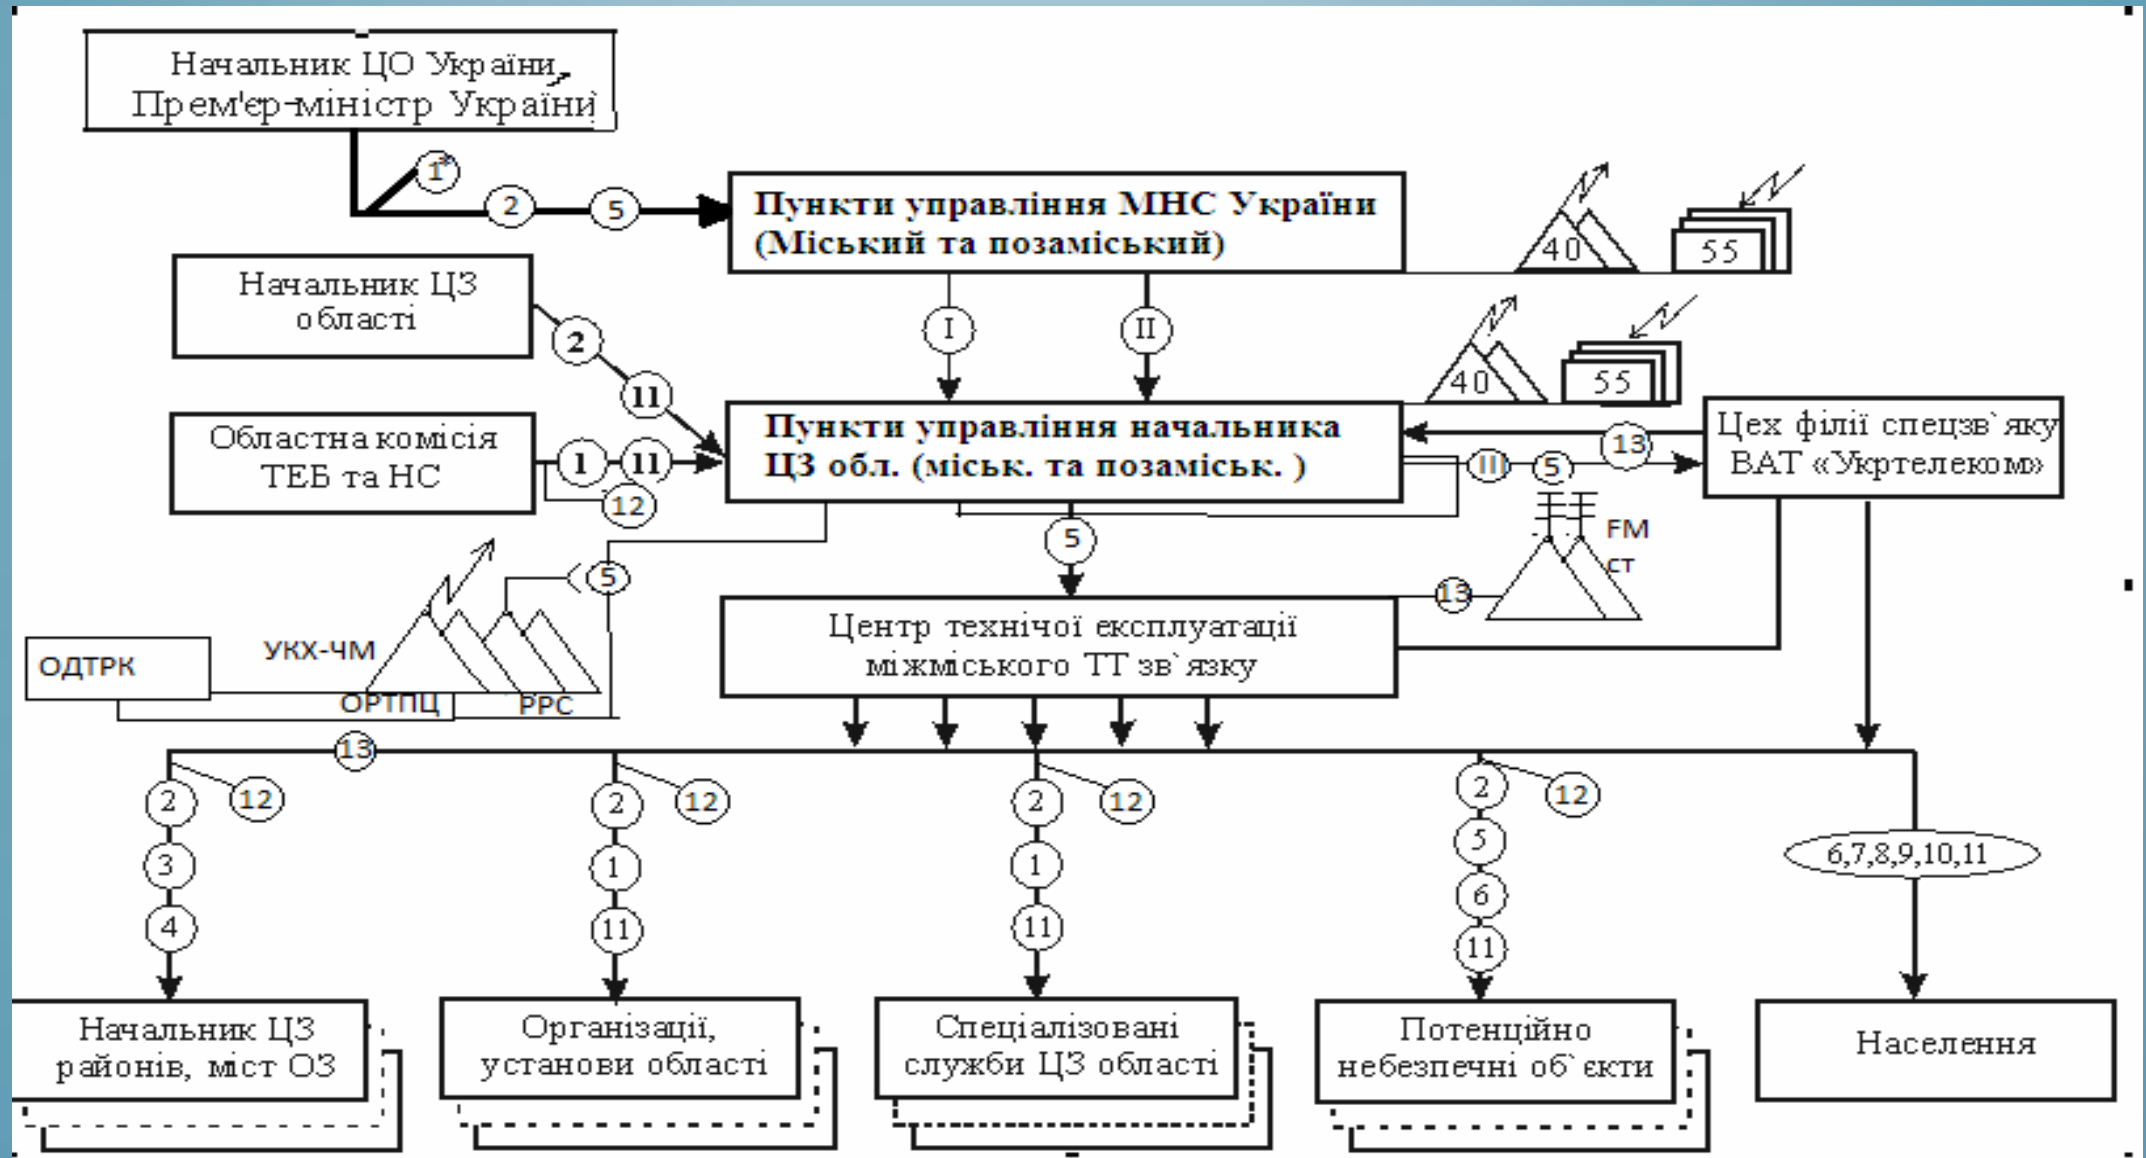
Начальник ЦО України, Прем'єр-міністр України

1

2

5

Пункти управління МНС України (Міський та позаміський)

40

55

Начальник ЦЗ області

2

11

I

II

40

55

Обласна комісія ТЕБ та НС

1

11

12

Пункти управління начальника ЦЗ обл. (міськ. та позаміськ. )

13

Цех філії спецзв`язку ВАТ «Укртелеком»

III

5

FM ст

5

5

УКХ-ЧМ

ОДТРК

ОРТПЦ

РРС

13

Центр технічої експлуатації міжміського ТТ зв`язку

13

2

12

3

4

2

12

1

11

2

12

1

11

2

12

5

6

11

6,7,8,9,10,11

Начальник ЦЗ районів, міст ОЗ

Організації, установи області

Спеціалізовані служби ЦЗ області

Потенційно небезпечні об`єкти

Населення